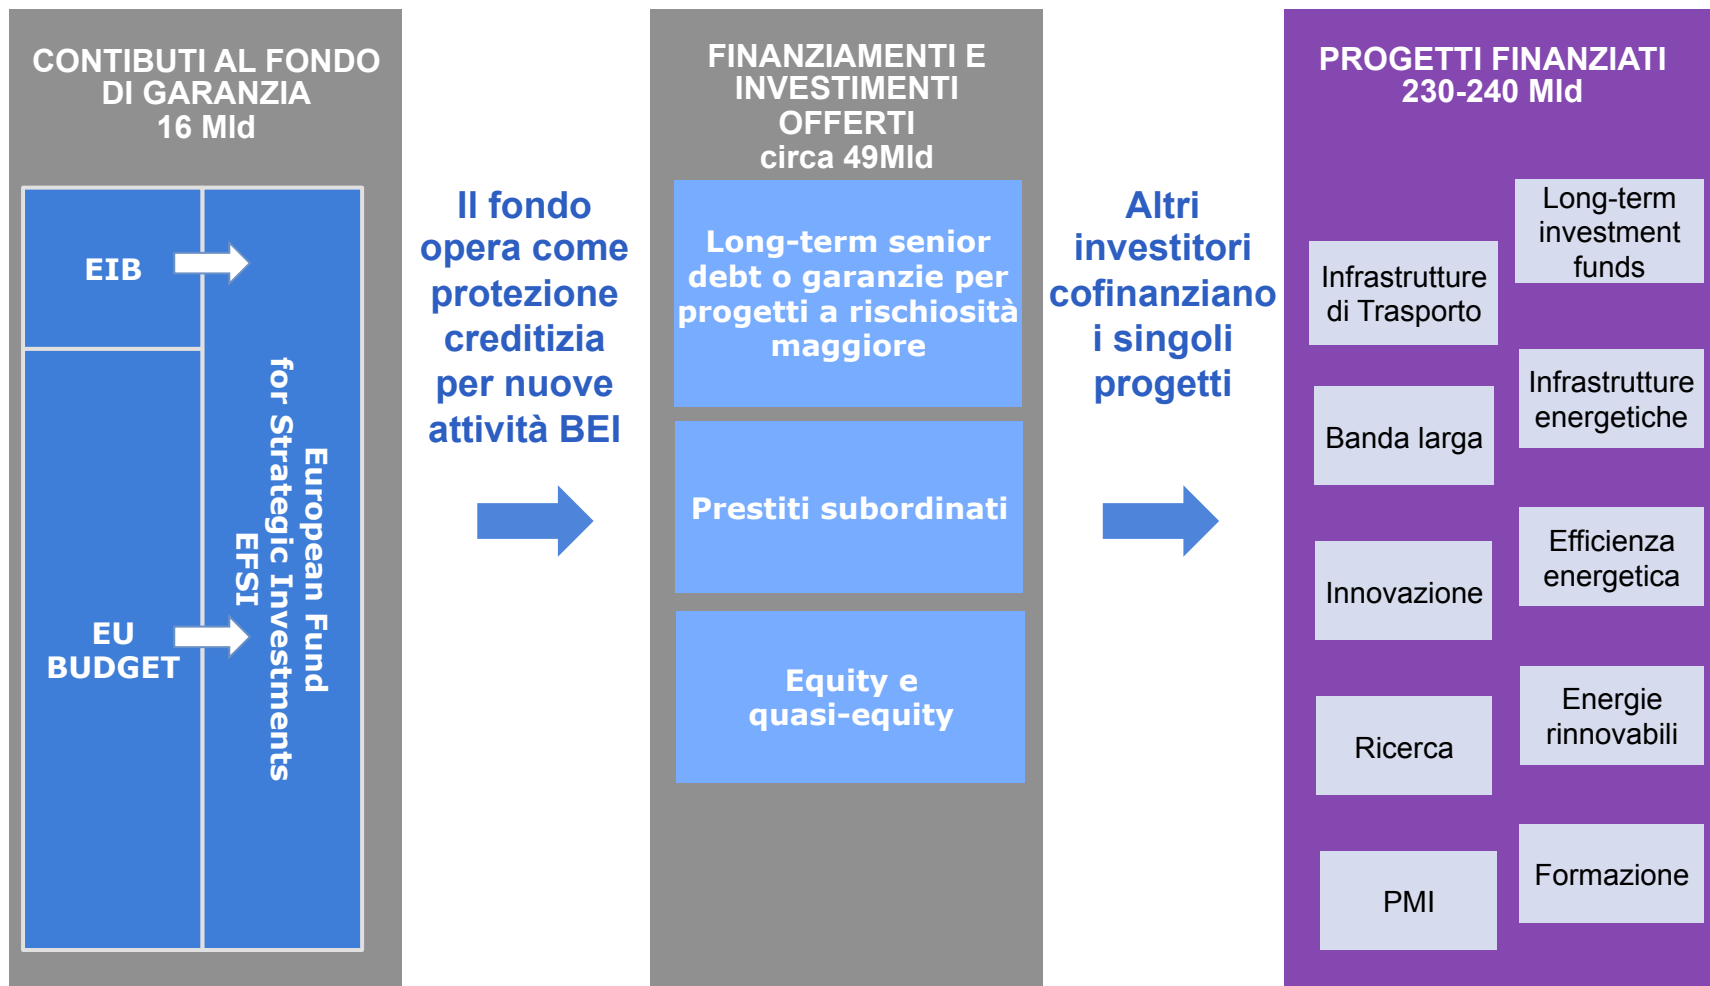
CONTIBUTI AL FONDO DI GARANZIA
16 Mld

EIB

EU BUDGET

European Fund for Strategic Investments EFSI

Il fondo opera come protezione creditizia per nuove attività BEI

FINANZIAMENTI E INVESTIMENTI OFFERTI
circa 49Mld

Long-term senior debt o garanzie per progetti a rischiosità maggiore

Prestiti subordinati

Equity e quasi-equity

Altri investitori cofinanziano i singoli progetti

PROGETTI FINANZIATI
230-240 Mld

Long-term investment funds

Infrastrutture di Trasporto

Infrastrutture energetiche

Banda larga

Efficienza energetica

Innovazione

Energie rinnovabili

Ricerca

Formazione

PMI